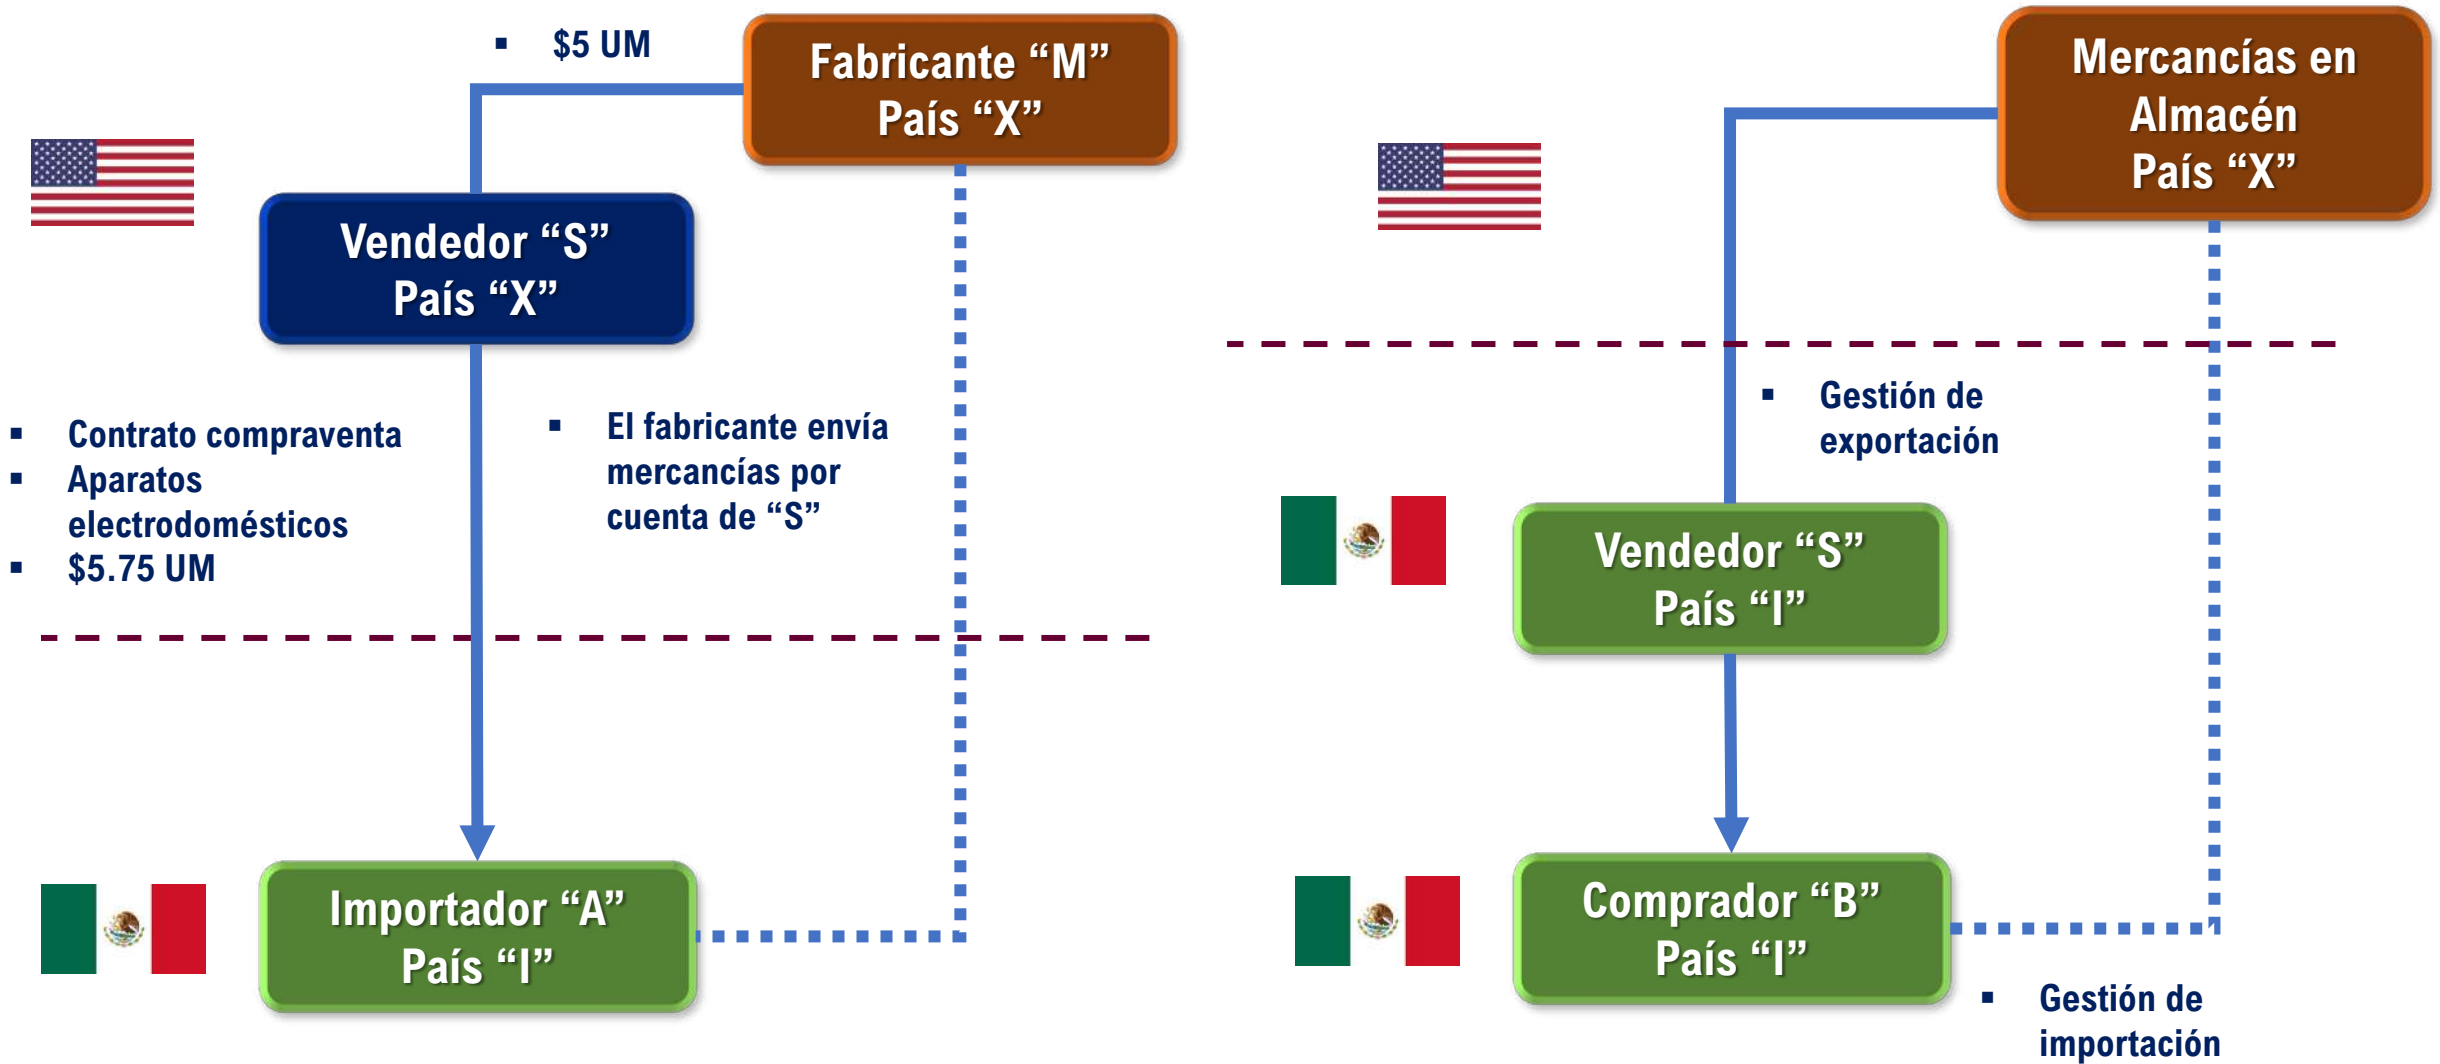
▪ $5 UM

Fabricante “M”
País “X”

Vendedor “S”
País “X”

▪ Contrato compraventa
▪ Aparatos electrodomésticos
▪ $5.75 UM

▪ El fabricante envía mercancías por cuenta de “S”

Importador “A”
País “I”

Mercancías en Almacén
País “X”

▪ Gestión de exportación

Vendedor “S”
País “I”

Comprador “B”
País “I”

▪ Gestión de importación